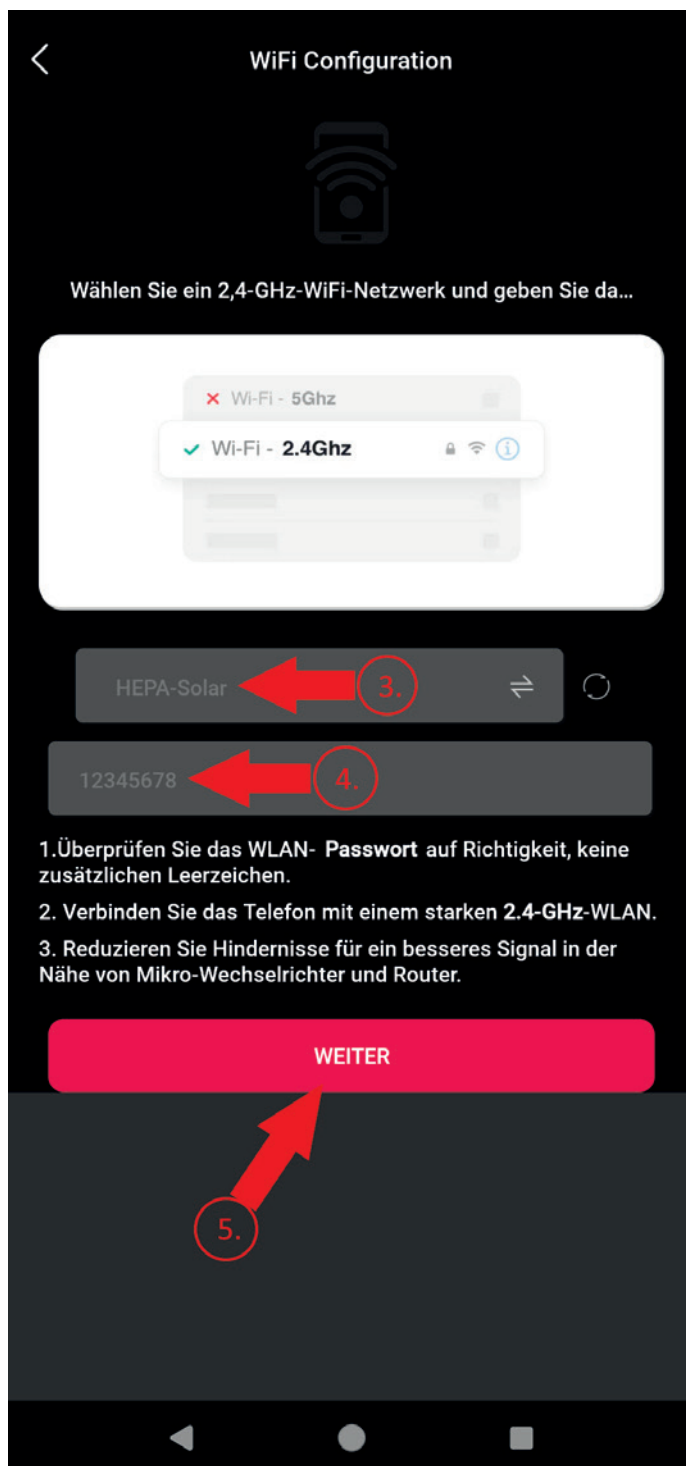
WiFi Configuration

Wählen Sie ein 2,4-GHz-WiFi-Netzwerk und geben Sie da...

Wi-Fi - 5Ghz

Wi-Fi - 2.4Ghz

HEPA-Solar

3.

12345678

4.

1.Überprüfen Sie das WLAN- Passwort auf Richtigkeit, keine zusätzlichen Leerzeichen.

2. Verbinden Sie das Telefon mit einem starken 2.4-GHz-WLAN.

3. Reduzieren Sie Hindernisse für ein besseres Signal in der Nähe von Mikro-Wechselrichter und Router.

WEITER

5.